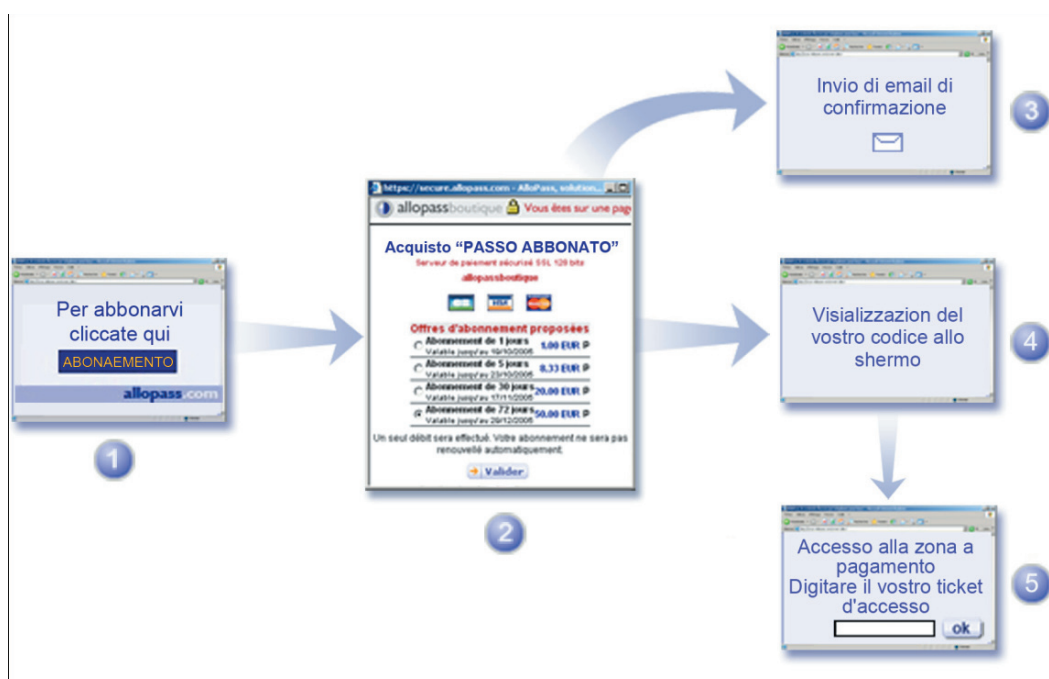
Per abbonarvi cliccate qui

ABONAEMENTO

allopass.com

1

https://secure.allopass.com - AlloPass, solution...

allopassboutique Vous êtes sur une pag

Acquisto "PASSO ABBONATO"

Serveur de paiement sécurisé SSL 128 bits

allopassboutique

Offres d'abonnement proposées

Abonnement de 1 jours Valable jusqu'au 19/10/2006 1,00 EUR

Abonnement de 5 jours Valable jusqu'au 23/10/2006 8,33 EUR

Abonnement de 30 jours Valable jusqu'au 17/11/2006 20,00 EUR

Abonnement de 72 jours Valable jusqu'au 29/12/2006 50,00 EUR

Un seul débit sera effectué. Votre abonnement ne sera pas renouvelé automatiquement.

Valider

2

Invio di email di confermazione

3

Visializzazion del vostro codice allo shermo

4

Accesso alla zona a pagamento Digitare il vostro ticket d'accesso

ok

5